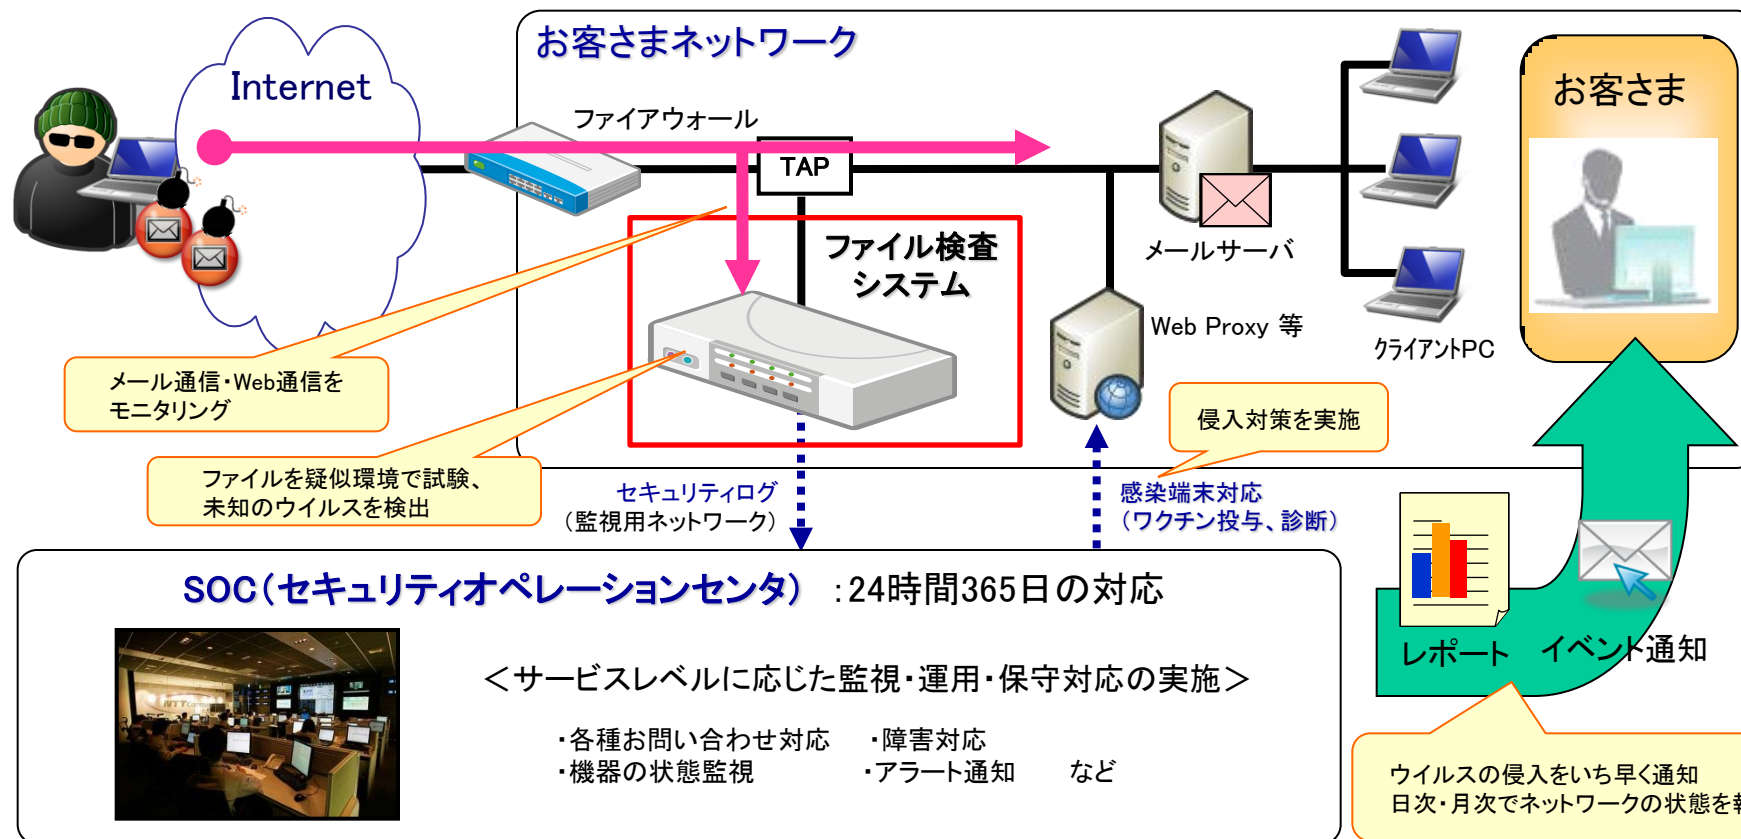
お客さまネットワーク

Internet

ファイアウォール

TAP

ファイル検査システム

メールサーバ

Web Proxy 等

クライアントPC

お客さま

メール通信・Web通信をモニタリング

ファイルを疑似環境で試験、未知のウイルスを検出

侵入対策を実施

セキュリティログ（監視用ネットワーク）

感染端末対応（ワクチン投与、診断）

SOC（セキュリティオペレーションセンタ）：24時間365日の対応

＜サービスレベルに応じた監視・運用・保守対応の実施＞

・各種お問い合わせ対応　・障害対応
・機器の状態監視　・アラート通知　など

レポート　イベント通知

ウイルスの侵入をいち早く通知
日次・月次でネットワークの状態を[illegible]